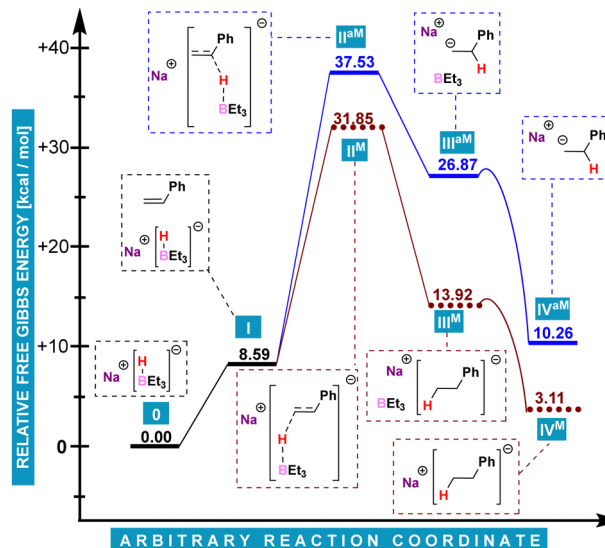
RELATIVE FREE GIBBS ENERGY [kcal / mol]

+40
+30
+20
+10
0

Na $^\oplus$ $\left[\begin{matrix}\text{H}\\ \text{BEt}_3\end{matrix}\right]^\ominus$

0
0.00

Ph
Na $^\oplus$ $\left[\begin{matrix}\text{H}\\ \text{BEt}_3\end{matrix}\right]^\ominus$

I
8.59

Na $^\oplus$ Ph H BEt$_3$ $\ominus$

II$^{aM}$
37.53

31.85
II$^{M}$

Na $^\oplus$ Ph H BEt$_3$ $\ominus$

Na $^\oplus$ $\ominus$ Ph BEt$_3$ H

III$^{aM}$
26.87

Na $^\oplus$ $\ominus$ Ph H

13.92
III$^{M}$

Na $^\oplus$ Ph BEt$_3$ H

IV$^{aM}$
10.26

3.11
IV$^{M}$

Na $^\oplus$ Ph H $\ominus$

ARBITRARY REACTION COORDINATE